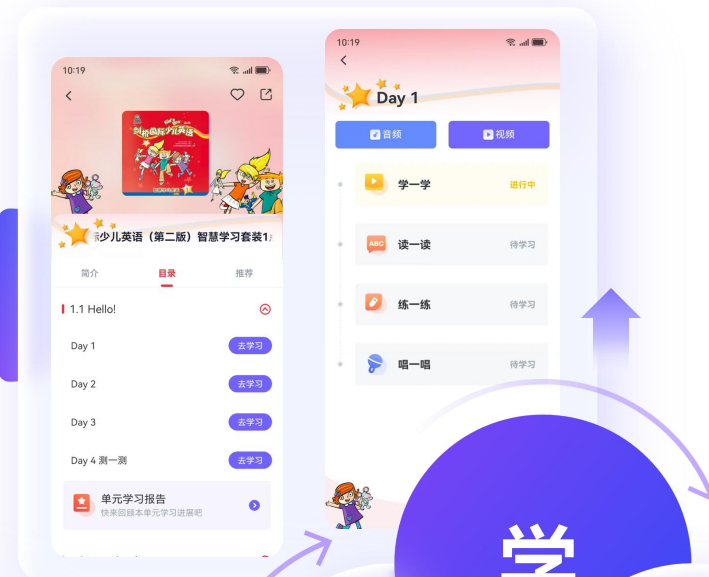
10:19

剑桥国际少儿英语

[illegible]少儿英语（第二版）智慧学习套装1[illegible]

简介
目录
推荐

1.1 Hello!

Day 1 去学习
Day 2 去学习
Day 3 去学习
Day 4 测一测 去学习

单元学习报告
快来回顾本单元学习进展吧

10:19

Day 1

音频
视频

学一学 进行中
ABC 读一读 待学习
练一练 待学习
唱一唱 待学习

学